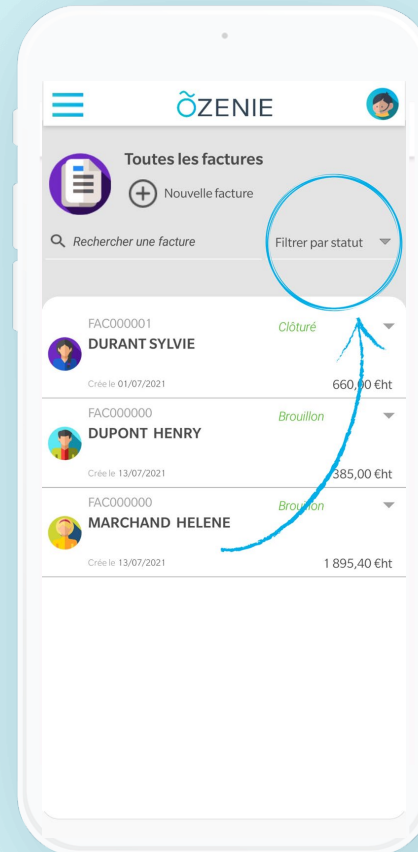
ÕZENIE

Toutes les factures

Nouvelle facture

Rechercher une facture

Filtrer par statut

FAC000001
Clôturé
DURANT SYLVIE
Crée le 01/07/2021
660,00 €ht

FAC000000
Brouillon
DUPONT HENRY
Crée le 13/07/2021
385,00 €ht

FAC000000
Brouillon
MARCHAND HELENE
Crée le 13/07/2021
1 895,40 €ht